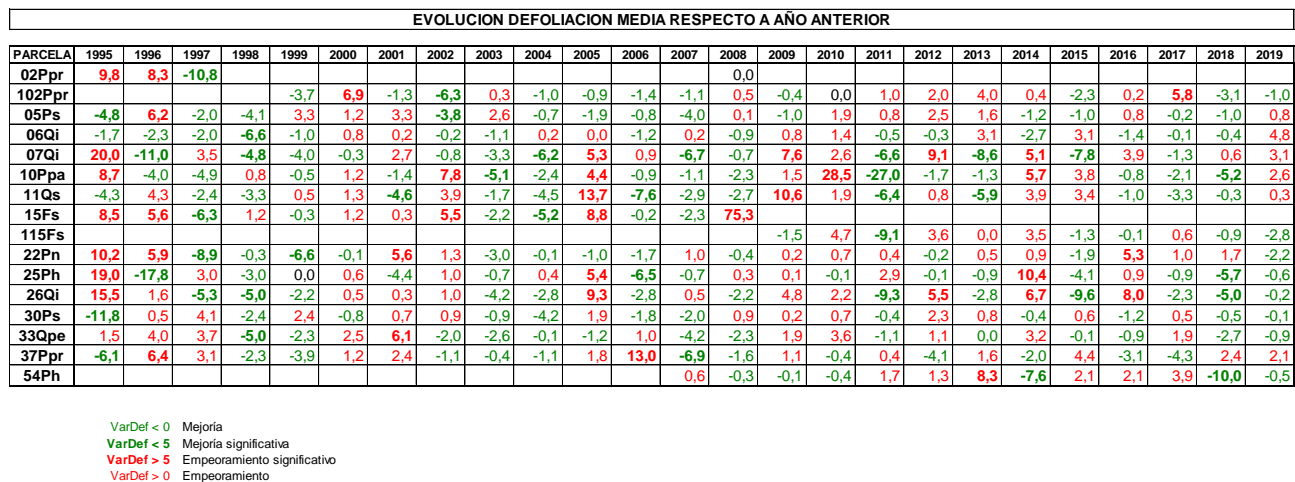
EVOLUCION DEFOLIACION MEDIA RESPECTO A AÑO ANTERIOR

| PARCELA | 1995 | 1996 | 1997 | 1998 | 1999 | 2000 | 2001 | 2002 | 2003 | 2004 | 2005 | 2006 | 2007 | 2008 | 2009 | 2010 | 2011 | 2012 | 2013 | 2014 | 2015 | 2016 | 2017 | 2018 | 2019 |
|---|---|---|---|---|---|---|---|---|---|---|---|---|---|---|---|---|---|---|---|---|---|---|---|---|---|
| 02Ppr | 9,8 | 8,3 | -10,8 | | | | | | | | | | | 0,0 | | | | | | | | | | | |
| 102Ppr | | | | | -3,7 | 6,9 | -1,3 | -6,3 | 0,3 | -1,0 | -0,9 | -1,4 | -1,1 | 0,5 | -0,4 | 0,0 | 1,0 | 2,0 | 4,0 | 0,4 | -2,3 | 0,2 | 5,8 | -3,1 | -1,0 |
| 05Ps | -4,8 | 6,2 | -2,0 | -4,1 | 3,3 | 1,2 | 3,3 | -3,8 | 2,6 | -0,7 | -1,9 | -0,8 | -4,0 | 0,1 | -1,0 | 1,9 | 0,8 | 2,5 | 1,6 | -1,2 | -1,0 | 0,8 | -0,2 | -1,0 | 0,8 |
| 06Qi | -1,7 | -2,3 | -2,0 | -6,6 | -1,0 | 0,8 | 0,2 | -0,2 | -1,1 | 0,2 | 0,0 | -1,2 | 0,2 | -0,9 | 0,8 | 1,4 | -0,5 | -0,3 | 3,1 | -2,7 | 3,1 | -1,4 | -0,1 | -0,4 | 4,8 |
| 07Qi | 20,0 | -11,0 | 3,5 | -4,8 | -4,0 | -0,3 | 2,7 | -0,8 | -3,3 | -6,2 | 5,3 | 0,9 | -6,7 | -0,7 | 7,6 | 2,6 | -6,6 | 9,1 | -8,6 | 5,1 | -7,8 | 3,9 | -1,3 | 0,6 | 3,1 |
| 10Ppa | 8,7 | -4,0 | -4,9 | 0,8 | -0,5 | 1,2 | -1,4 | 7,8 | -5,1 | -2,4 | 4,4 | -0,9 | -1,1 | -2,3 | 1,5 | 28,5 | -27,0 | -1,7 | -1,3 | 5,7 | 3,8 | -0,8 | -2,1 | -5,2 | 2,6 |
| 11Qs | -4,3 | 4,3 | -2,4 | -3,3 | 0,5 | 1,3 | -4,6 | 3,9 | -1,7 | -4,5 | 13,7 | -7,6 | -2,9 | -2,7 | 10,6 | 1,9 | -6,4 | 0,8 | -5,9 | 3,9 | 3,4 | -1,0 | -3,3 | -0,3 | 0,3 |
| 15Fs | 8,5 | 5,6 | -6,3 | 1,2 | -0,3 | 1,2 | 0,3 | 5,5 | -2,2 | -5,2 | 8,8 | -0,2 | -2,3 | 75,3 | | | | | | | | | | | |
| 115Fs | | | | | | | | | | | | | | | -1,5 | 4,7 | -9,1 | 3,6 | 0,0 | 3,5 | -1,3 | -0,1 | 0,6 | -0,9 | -2,8 |
| 22Pn | 10,2 | 5,9 | -8,9 | -0,3 | -6,6 | -0,1 | 5,6 | 1,3 | -3,0 | -0,1 | -1,0 | -1,7 | 1,0 | -0,4 | 0,2 | 0,7 | 0,4 | -0,2 | 0,5 | 0,9 | -1,9 | 5,3 | 1,0 | 1,7 | -2,2 |
| 25Ph | 19,0 | -17,8 | 3,0 | -3,0 | 0,0 | 0,6 | -4,4 | 1,0 | -0,7 | 0,4 | 5,4 | -6,5 | -0,7 | 0,3 | 0,1 | -0,1 | 2,9 | -0,1 | -0,9 | 10,4 | -4,1 | 0,9 | -0,9 | -5,7 | -0,6 |
| 26Qi | 15,5 | 1,6 | -5,3 | -5,0 | -2,2 | 0,5 | 0,3 | 1,0 | -4,2 | -2,8 | 9,3 | -2,8 | 0,5 | -2,2 | 4,8 | 2,2 | -9,3 | 5,5 | -2,8 | 6,7 | -9,6 | 8,0 | -2,3 | -5,0 | -0,2 |
| 30Ps | -11,8 | 0,5 | 4,1 | -2,4 | 2,4 | -0,8 | 0,7 | 0,9 | -0,9 | -4,2 | 1,9 | -1,8 | -2,0 | 0,9 | 0,2 | 0,7 | -0,4 | 2,3 | 0,8 | -0,4 | 0,6 | -1,2 | 0,5 | -0,5 | -0,1 |
| 33Qpe | 1,5 | 4,0 | 3,7 | -5,0 | -2,3 | 2,5 | 6,1 | -2,0 | -2,6 | -0,1 | -1,2 | 1,0 | -4,2 | -2,3 | 1,9 | 3,6 | -1,1 | 1,1 | 0,0 | 3,2 | -0,1 | -0,9 | 1,9 | -2,7 | -0,9 |
| 37Ppr | -6,1 | 6,4 | 3,1 | -2,3 | -3,9 | 1,2 | 2,4 | -1,1 | -0,4 | -1,1 | 1,8 | 13,0 | -6,9 | -1,6 | 1,1 | -0,4 | 0,4 | -4,1 | 1,6 | -2,0 | 4,4 | -3,1 | -4,3 | 2,4 | 2,1 |
| 54Ph | | | | | | | | | | | | | 0,6 | -0,3 | -0,1 | -0,4 | 1,7 | 1,3 | 8,3 | -7,6 | 2,1 | 2,1 | 3,9 | -10,0 | -0,5 |

VarDef < 0 Mejoría
VarDef < 5 Mejoría significativa
VarDef > 5 Empeoramiento significativo
VarDef > 0 Empeoramiento